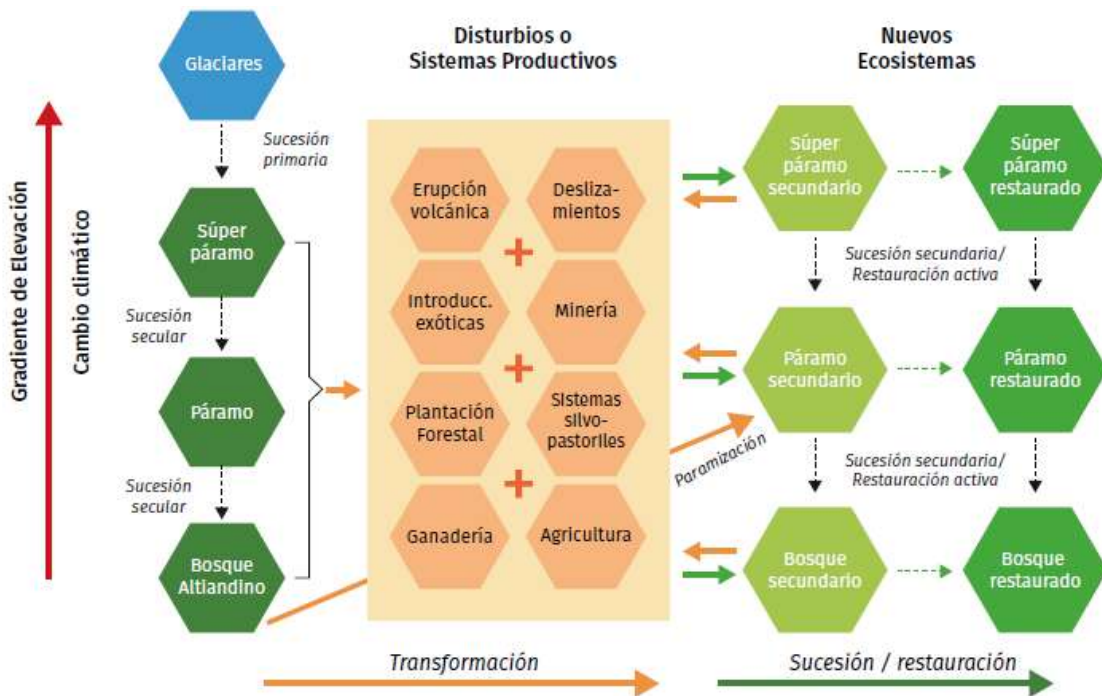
Gradiente de Elevación

Cambio climático

Glaciares

Sucesión primaria

Súper páramo

Sucesión secular

Páramo

Sucesión secular

Bosque Altiandino

Disturbios o Sistemas Productivos

Erupción volcánica

Deslizamientos

+

Introducc. exóticas

Minería

+

Plantación Forestal

Sistemas silvopastoriles

+

Ganadería

Agricultura

Nuevos Ecosistemas

Súper páramo secundario

Súper páramo restaurado

Sucesión secundaria/ Restauración activa

Paramización

Páramo secundario

Páramo restaurado

Sucesión secundaria/ Restauración activa

Bosque secundario

Bosque restaurado

Transformación

Sucesión / restauración